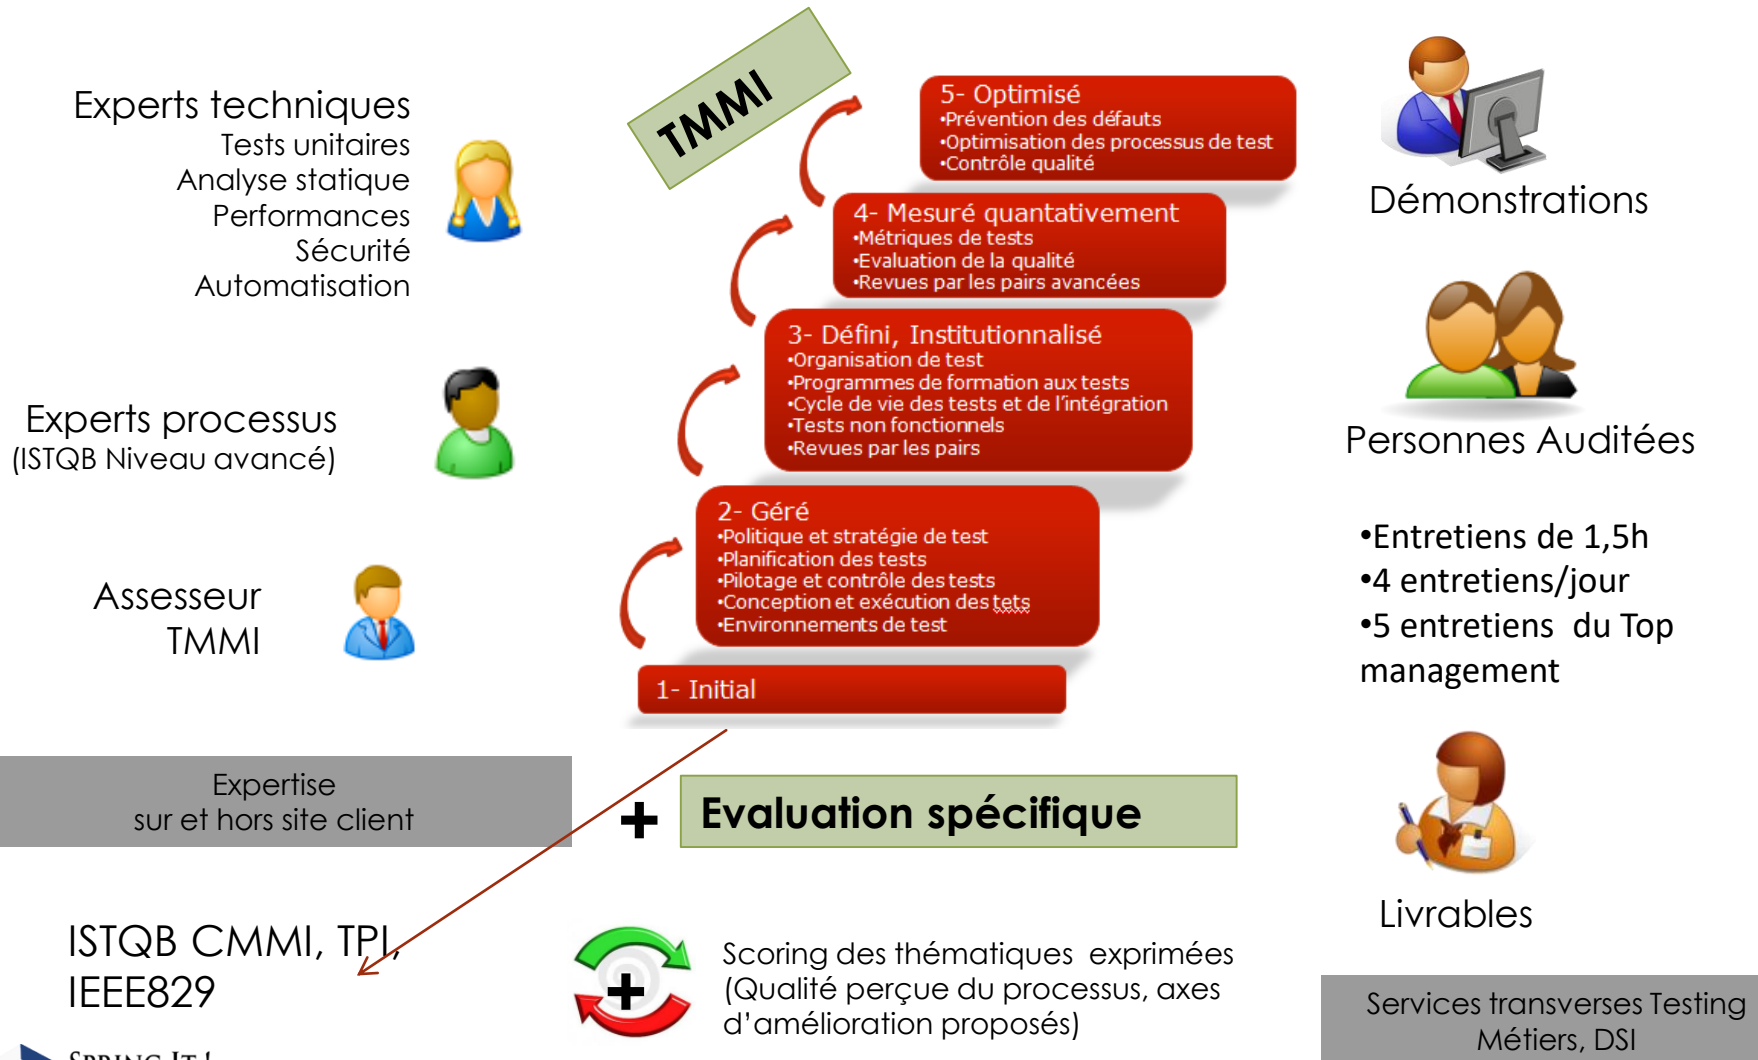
Experts techniques
Tests unitaires
Analyse statique
Performances
Sécurité
Automatisation

Experts processus
(ISTQB Niveau avancé)

Assesseur
TMMI

Expertise
sur et hors site client

ISTQB CMMI, TPI, IEEE829

SPRING IT !

TMMI

5- Optimisé
•Prévention des défauts
•Optimisation des processus de test
•Contrôle qualité

4- Mesuré quantativement
•Métriques de tests
•Evaluation de la qualité
•Revues par les pairs avancées

3- Défini, Institutionnalisé
•Organisation de test
•Programmes de formation aux tests
•Cycle de vie des tests et de l'intégration
•Tests non fonctionnels
•Revues par les pairs

2- Géré
•Politique et stratégie de test
•Planification des tests
•Pilotage et contrôle des tests
•Conception et exécution des tets
•Environnements de test

1- Initial

+ Evaluation spécifique

Scoring des thématiques exprimées (Qualité perçue du processus, axes d'amélioration proposés)

Démonstrations

Personnes Auditées

•Entretiens de 1,5h
•4 entretiens/jour
•5 entretiens du Top management

Livrables

Services transverses Testing
Métiers, DSI